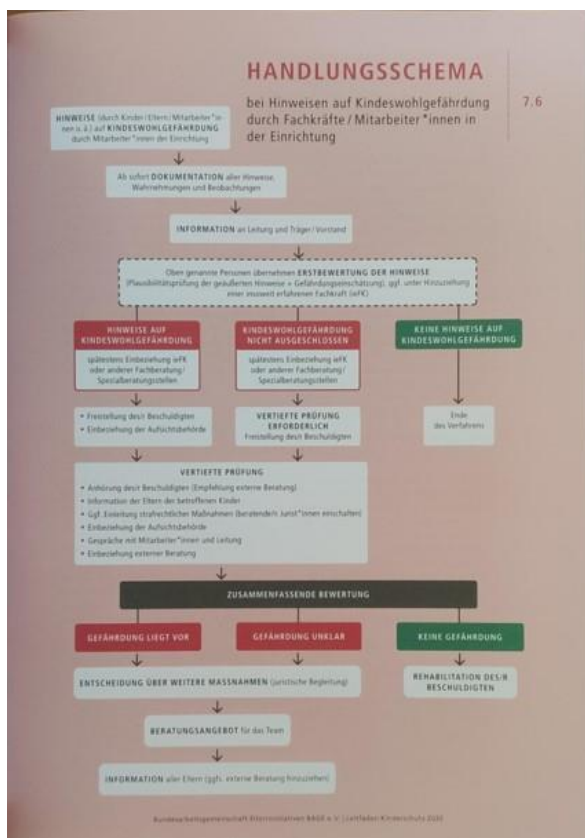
HANDLUNGSSCHEMA

bei Hinweisen auf Kindeswohlgefährdung durch Fachkräfte / Mitarbeiter*innen in der Einrichtung

7.6

HINWEISE (durch Kinder / Eltern / Mitarbeiter*innen u. ä.) auf KINDESWOHLGEFÄHRDUNG durch Mitarbeiter*innen der Einrichtung

Ab sofort DOKUMENTATION aller Hinweise, Wahrnehmungen und Beobachtungen

INFORMATION an Leitung und Träger / Vorstand

Oben genannte Personen übernehmen ERSTBEWERTUNG DER HINWEISE (Plausibilitätsprüfung der geäußerten Hinweise + Gefährdungseinschätzung), ggf. unter Hinzuziehung einer insoweit erfahrenen Fachkraft (ieFK)

HINWEISE AUF KINDESWOHLGEFÄHRDUNG

spätestens Einbeziehung ieFK oder anderer Fachberatung / Spezialberatungsstellen

KINDESWOHLGEFÄHRDUNG NICHT AUSGESCHLOSSEN

spätestens Einbeziehung ieFK oder anderer Fachberatung / Spezialberatungsstellen

KEINE HINWEISE AUF KINDESWOHLGEFÄHRDUNG

• Freistellung des/r Beschuldigten
• Einbeziehung der Aufsichtsbehörde

VERTIEFTE PRÜFUNG ERFORDERLICH
Freistellung des/r Beschuldigten

Ende des Verfahrens

VERTIEFTE PRÜFUNG
• Anhörung des/r Beschuldigten (Empfehlung externe Beratung)
• Information der Eltern der betroffenen Kinder
• Ggf. Einleitung strafrechtlicher Maßnahmen (beratende/n Jurist*innen einschalten)
• Einbeziehung der Aufsichtsbehörde
• Gespräche mit Mitarbeiter*innen und Leitung
• Einbeziehung externer Beratung

ZUSAMMENFASSENDE BEWERTUNG

GEFÄHRDUNG LIEGT VOR

GEFÄHRDUNG UNKLAR

KEINE GEFÄHRDUNG

ENTSCHEIDUNG ÜBER WEITERE MASSNAHMEN (juristische Begleitung)

REHABILITATION DES/R BESCHULDIGTEN

BERATUNGSANGEBOT für das Team

INFORMATION aller Eltern (ggf. externe Beratung hinzuziehen)

Bundesarbeitsgemeinschaft Elterninitiativen BAGE e.V. | Leitfaden Kinderschutz 2020